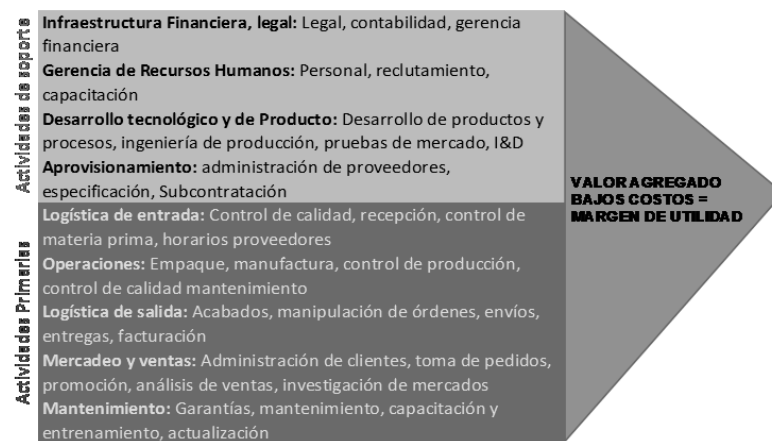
Actividades de soporte

Infraestructura Financiera, legal: Legal, contabilidad, gerencia financiera

Gerencia de Recursos Humanos: Personal, reclutamiento, capacitación

Desarrollo tecnológico y de Producto: Desarrollo de productos y procesos, ingeniería de producción, pruebas de mercado, I&D

Aprovisionamiento: administración de proveedores, especificación, Subcontratación

Actividades Primarias

Logística de entrada: Control de calidad, recepción, control de materia prima, horarios proveedores

Operaciones: Empaque, manufactura, control de producción, control de calidad mantenimiento

Logística de salida: Acabados, manipulación de órdenes, envíos, entregas, facturación

Mercadeo y ventas: Administración de clientes, toma de pedidos, promoción, análisis de ventas, investigación de mercados

Mantenimiento: Garantías, mantenimiento, capacitación y entrenamiento, actualización

VALOR AGREGADO BAJOS COSTOS = MARGEN DE UTILIDAD